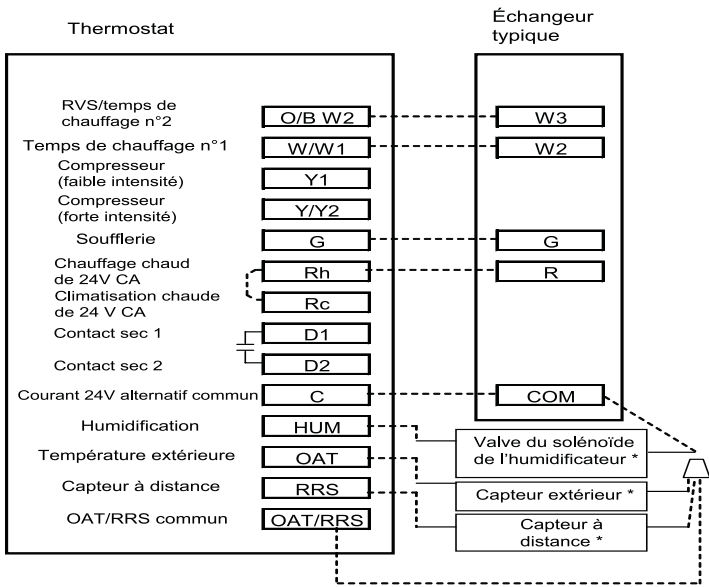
Thermostat

Échangeur typique

RVS/temps de chauffage n°2
O/B W2
W3

Temps de chauffage n°1
W/W1
W2

Compresseur (faible intensité)
Y1

Compresseur (forte intensité)
Y/Y2

Soufflerie
G
G

Chauffage chaud de 24V CA
Rh
R

Climatisation chaude de 24 V CA
Rc

Contact sec 1
D1

Contact sec 2
D2

Courant 24V alternatif commun
C
COM

Humidification
HUM

Température extérieure
OAT

Capteur à distance
RRS

OAT/RRS commun
OAT/RRS

Valve du solénoïde de l'humidificateur *

Capteur extérieur *

Capteur à distance *